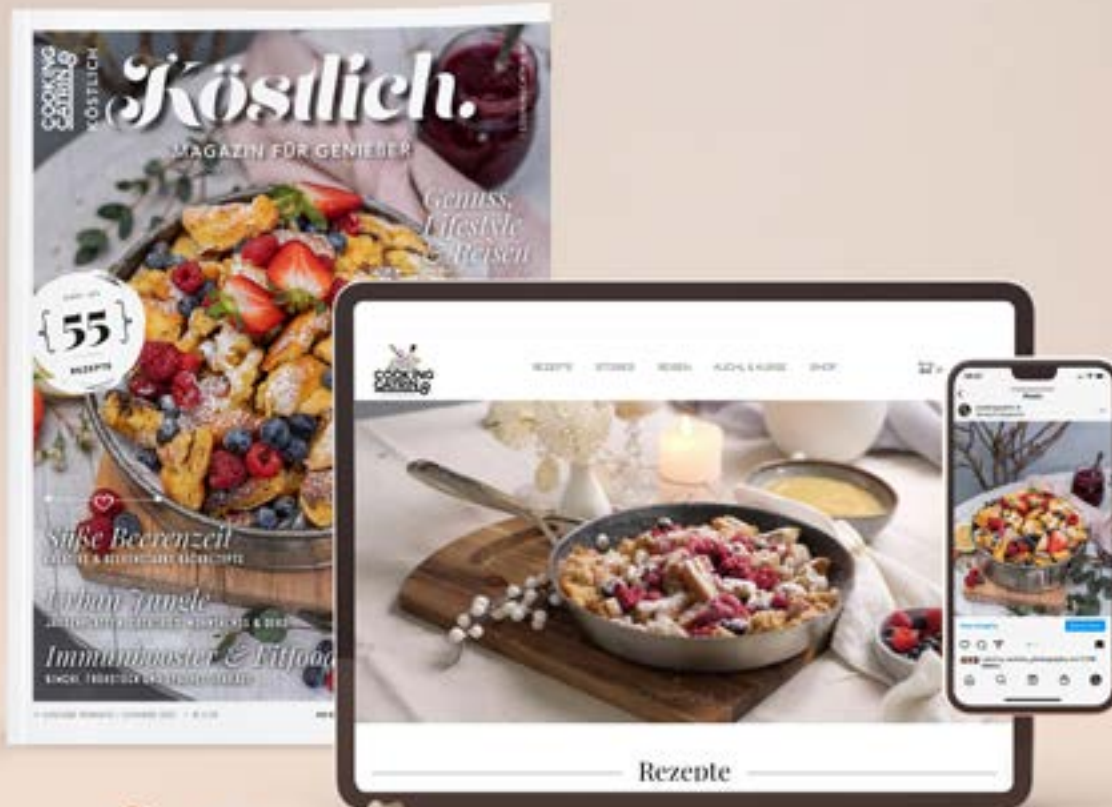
COOKING CATRIN KÖSTLICH

Köstlich.

MAGAZIN FÜR GENIEßER

Genuss, Lifestyle & Reisen

{55}

REZEPTE

Süße Beerenzeit

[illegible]

Urban Jungle

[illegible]

Immunbooster & Fitfood

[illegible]

COOKING CATRIN

REZEPTE STORIES REISEN KUCHL & KURSE SHOP

Rezepte